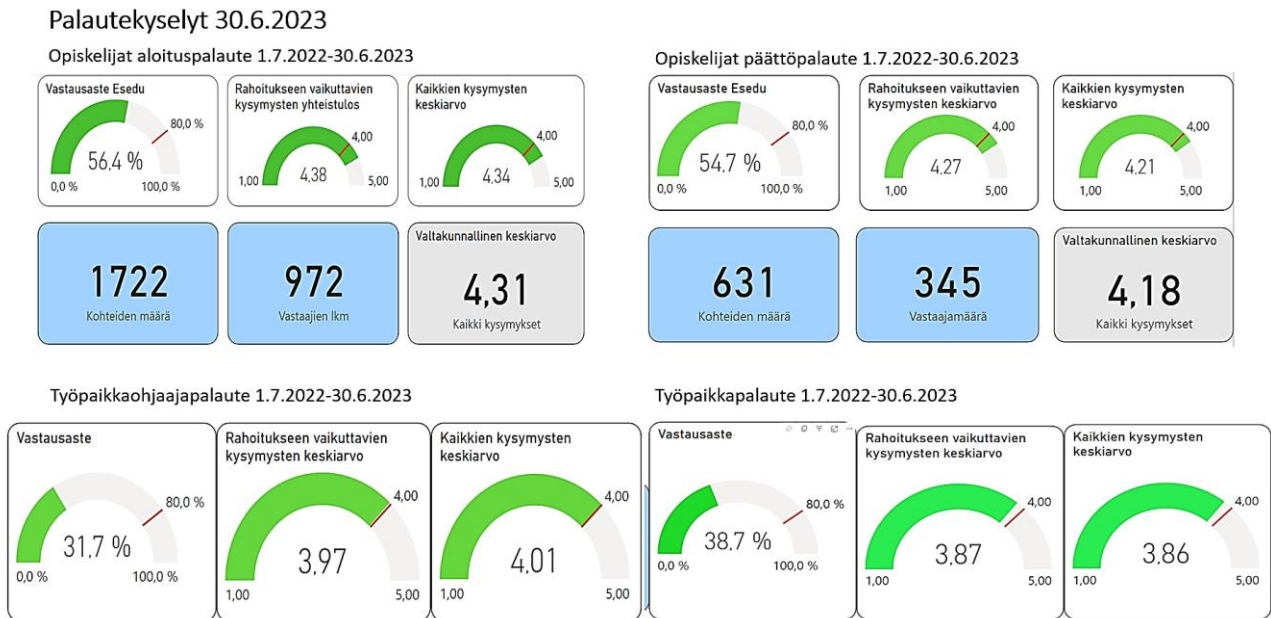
Palautekyselyt 30.6.2023

Opiskelijat aloituspalaute 1.7.2022-30.6.2023

Vastausaste Esedu
80,0 %
56,4 %
0,0 %
100,0 %

Rahoitukseen vaikuttavien kysymysten yhteistulos
4,00
1,00
4,38
5,00

Kaikkien kysymysten keskiarvo
4,00
1,00
4,34
5,00

1722
Kohteiden määrä

972
Vastaajien lkm

Valtakunnallinen keskiarvo
4,31
Kaikki kysymykset

Opiskelijat päättöpalaute 1.7.2022-30.6.2023

Vastausaste Esedu
80,0 %
54,7 %
0,0 %
100,0 %

Rahoitukseen vaikuttavien kysymysten keskiarvo
4,00
4,27
1,00
5,00

Kaikkien kysymysten keskiarvo
4,00
4,21
1,00
5,00

631
Kohteiden määrä

345
Vastaajamäärä

Valtakunnallinen keskiarvo
4,18
Kaikki kysymykset

Työpaikkaohjaajapalaute 1.7.2022-30.6.2023

Vastausaste
80,0 %
31,7 %
0,0 %
100,0 %

Rahoitukseen vaikuttavien kysymysten keskiarvo
4,00
3,97
1,00
5,00

Kaikkien kysymysten keskiarvo
4,00
4,01
1,00
5,00

Työpaikkapalaute 1.7.2022-30.6.2023

Vastausaste
80,0 %
38,7 %
0,0 %
100,0 %

Rahoitukseen vaikuttavien kysymysten keskiarvo
4,00
3,87
1,00
5,00

Kaikkien kysymysten keskiarvo
4,00
3,86
1,00
5,00